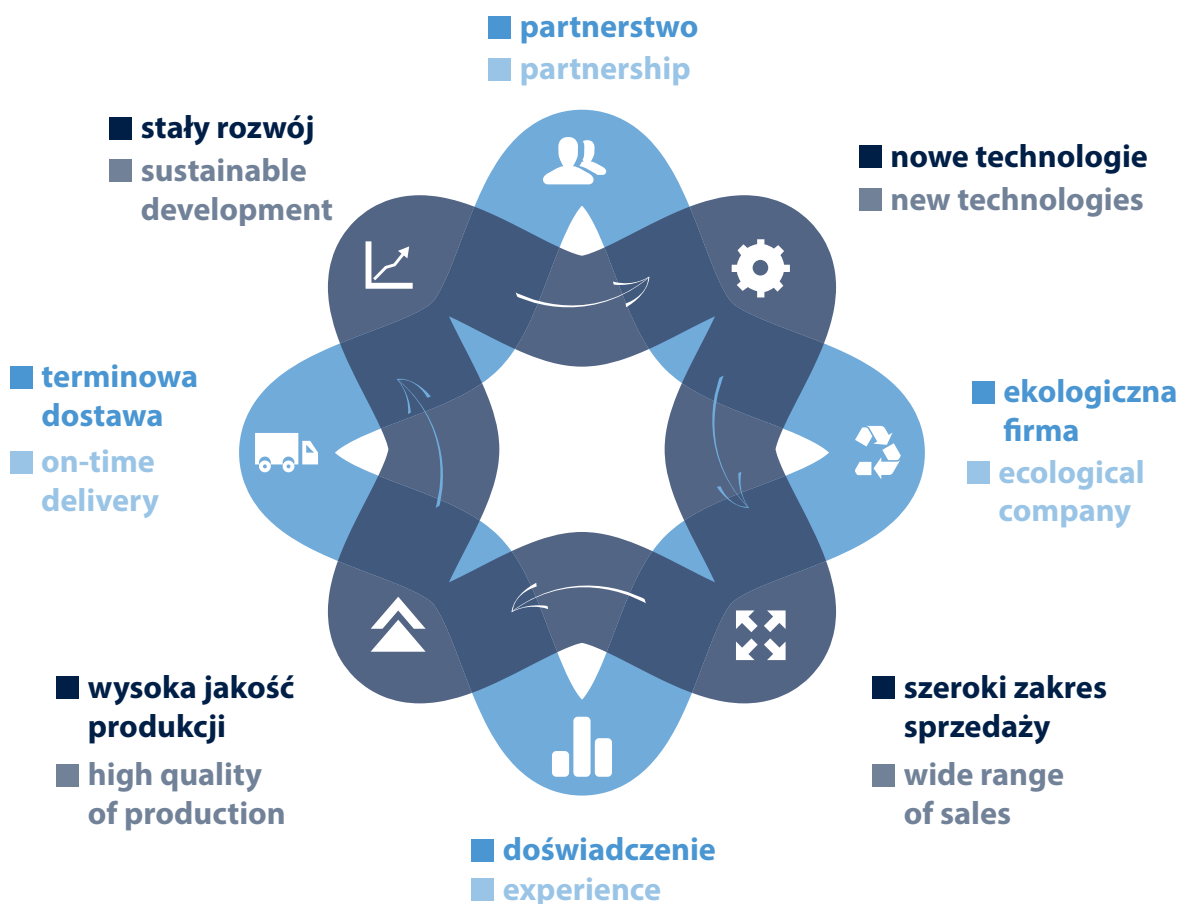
partnerstwo
partnership

stały rozwój
sustainable development

nowe technologie
new technologies

terminowa dostawa
on-time delivery

ekologiczna firma
ecological company

wysoka jakość produkcji
high quality of production

szeroki zakres sprzedaży
wide range of sales

doświadczenie
experience